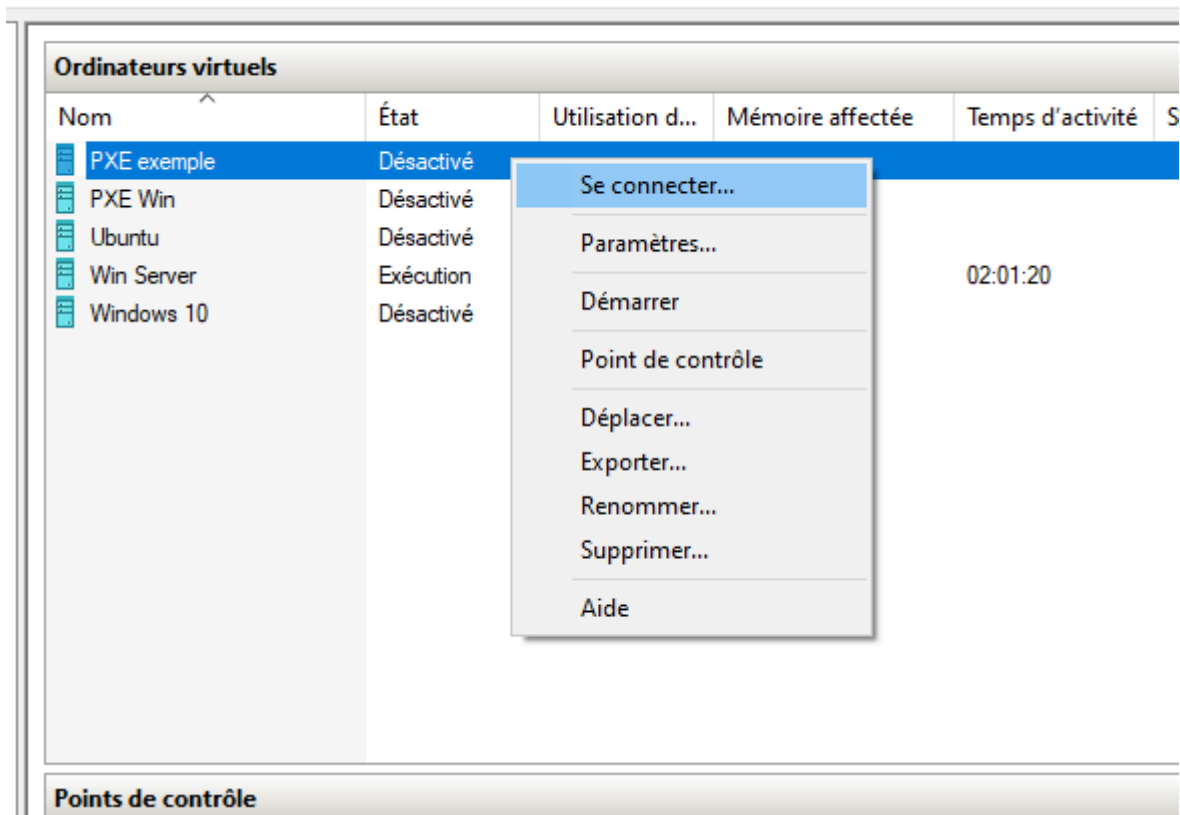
Ordinateurs virtuels

| Nom | État | Utilisation d... | Mémoire affectée | Temps d'activité | S |
|---|---|---|---|---|---|
| PXE exemple | Désactivé | | | | |
| PXE Win | Désactivé | | | | |
| Ubuntu | Désactivé | | | | |
| Win Server | Exécution | | | 02:01:20 | |
| Windows 10 | Désactivé | | | | |

Se connecter...
Paramètres...
Démarrer
Point de contrôle
Déplacer...
Exporter...
Renommer...
Supprimer...
Aide

Points de contrôle